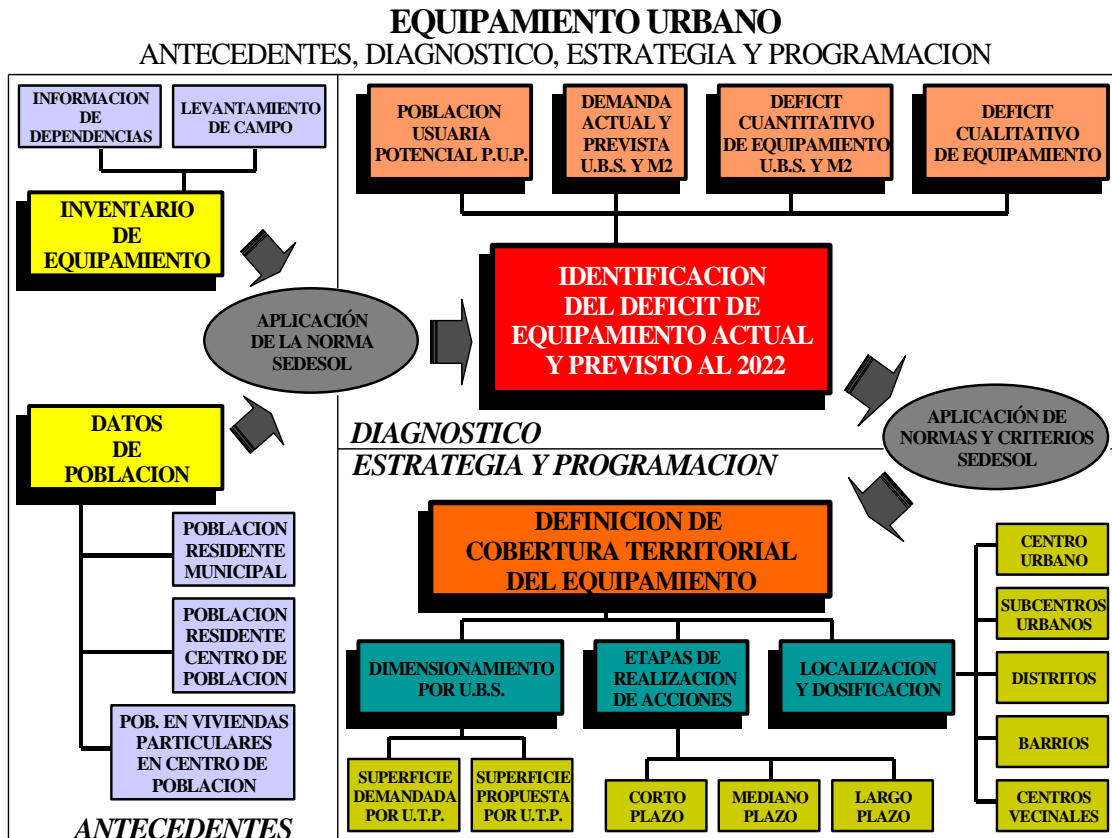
EQUIPAMIENTO URBANO
ANTECEDENTES, DIAGNOSTICO, ESTRATEGIA Y PROGRAMACION

INFORMACION DE DEPENDENCIAS

LEVANTAMIENTO DE CAMPO

INVENTARIO DE EQUIPAMIENTO

APLICACIÓN DE LA NORMA SEDESOL

DATOS DE POBLACION

POBLACION RESIDENTE MUNICIPAL

POBLACION RESIDENTE CENTRO DE POBLACION

POB. EN VIVIENDAS PARTICULARES EN CENTRO DE POBLACION

ANTECEDENTES

POBLACION USUARIA POTENCIAL P.U.P.

DEMANDA ACTUAL Y PREVISTA U.B.S. Y M2

DEFICIT CUANTITATIVO DE EQUIPAMIENTO U.B.S. Y M2

DEFICIT CUALITATIVO DE EQUIPAMIENTO

IDENTIFICACION DEL DEFICIT DE EQUIPAMIENTO ACTUAL Y PREVISTO AL 2022

APLICACIÓN DE NORMAS Y CRITERIOS SEDESOL

DIAGNOSTICO

ESTRATEGIA Y PROGRAMACION

DEFINICION DE COBERTURA TERRITORIAL DEL EQUIPAMIENTO

DIMENSIONAMIENTO POR U.B.S.

ETAPAS DE REALIZACION DE ACCIONES

LOCALIZACION Y DOSIFICACION

SUPERFICIE DEMANDADA POR U.T.P.

SUPERFICIE PROPUESTA POR U.T.P.

CORTO PLAZO

MEDIANO PLAZO

LARGO PLAZO

CENTRO URBANO

SUBCENTROS URBANOS

DISTRITOS

BARRIOS

CENTROS VECINALES